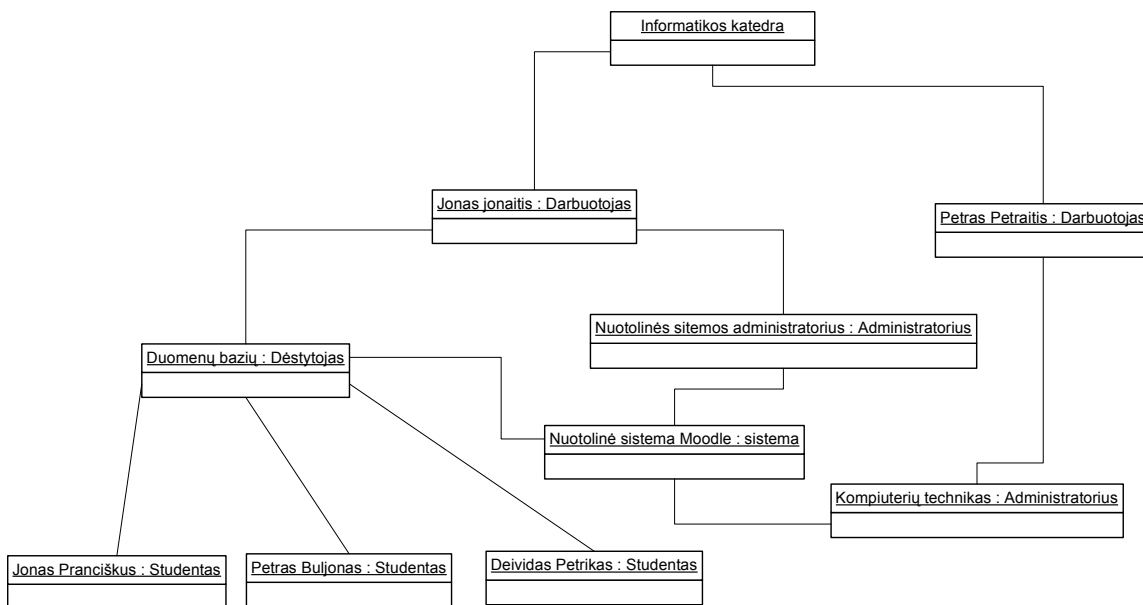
Informatikos katedra

Jonas jonaitis : Darbuotojas

Petras Petraitis : Darbuotojas

Nuotolinės sitemos administratorius : Administratorius

Duomenų bazių : Dėstytojas

Nuotolinė sistema Moodle : sistema

Kompiuterių technikas : Administratorius

Jonas Pranciškus : Studentas

Petras Buljonas : Studentas

Deividas Petrikas : Studentas